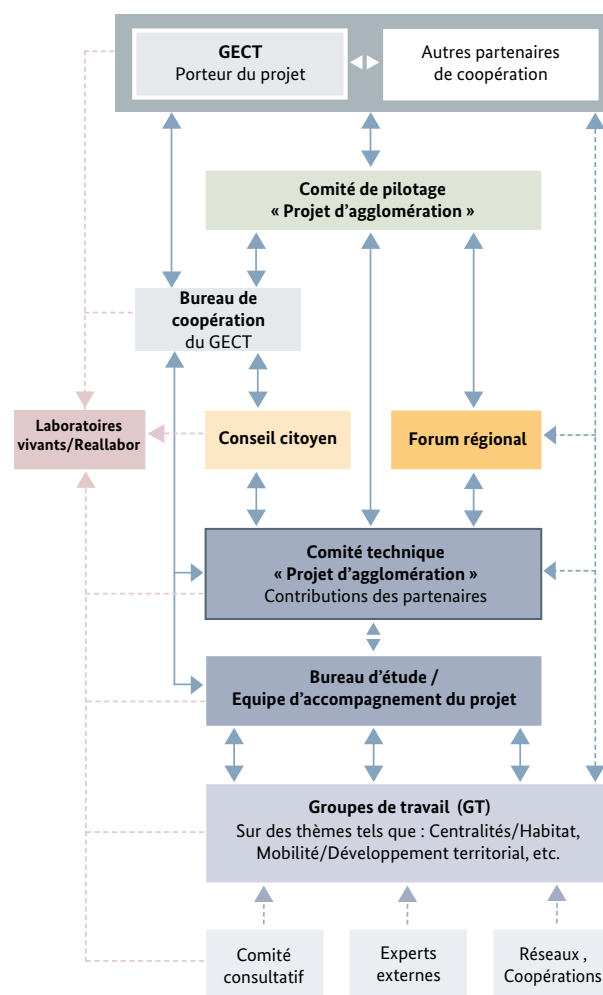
GECT
Porteur du projet

Autres partenaires de coopération

Comité de pilotage
« Projet d'agglomération »

Bureau de coopération du GECT

Laboratoires vivants/Reallabor

Conseil citoyen

Forum régional

Comité technique
« Projet d'agglomération »
Contributions des partenaires

Bureau d'étude /
Equipe d'accompagnement du projet

Groupes de travail (GT)
Sur des thèmes tels que : Centralités/Habitat, Mobilité/Développement territorial, etc.

Comité consultatif

Experts externes

Réseaux , Coopérations